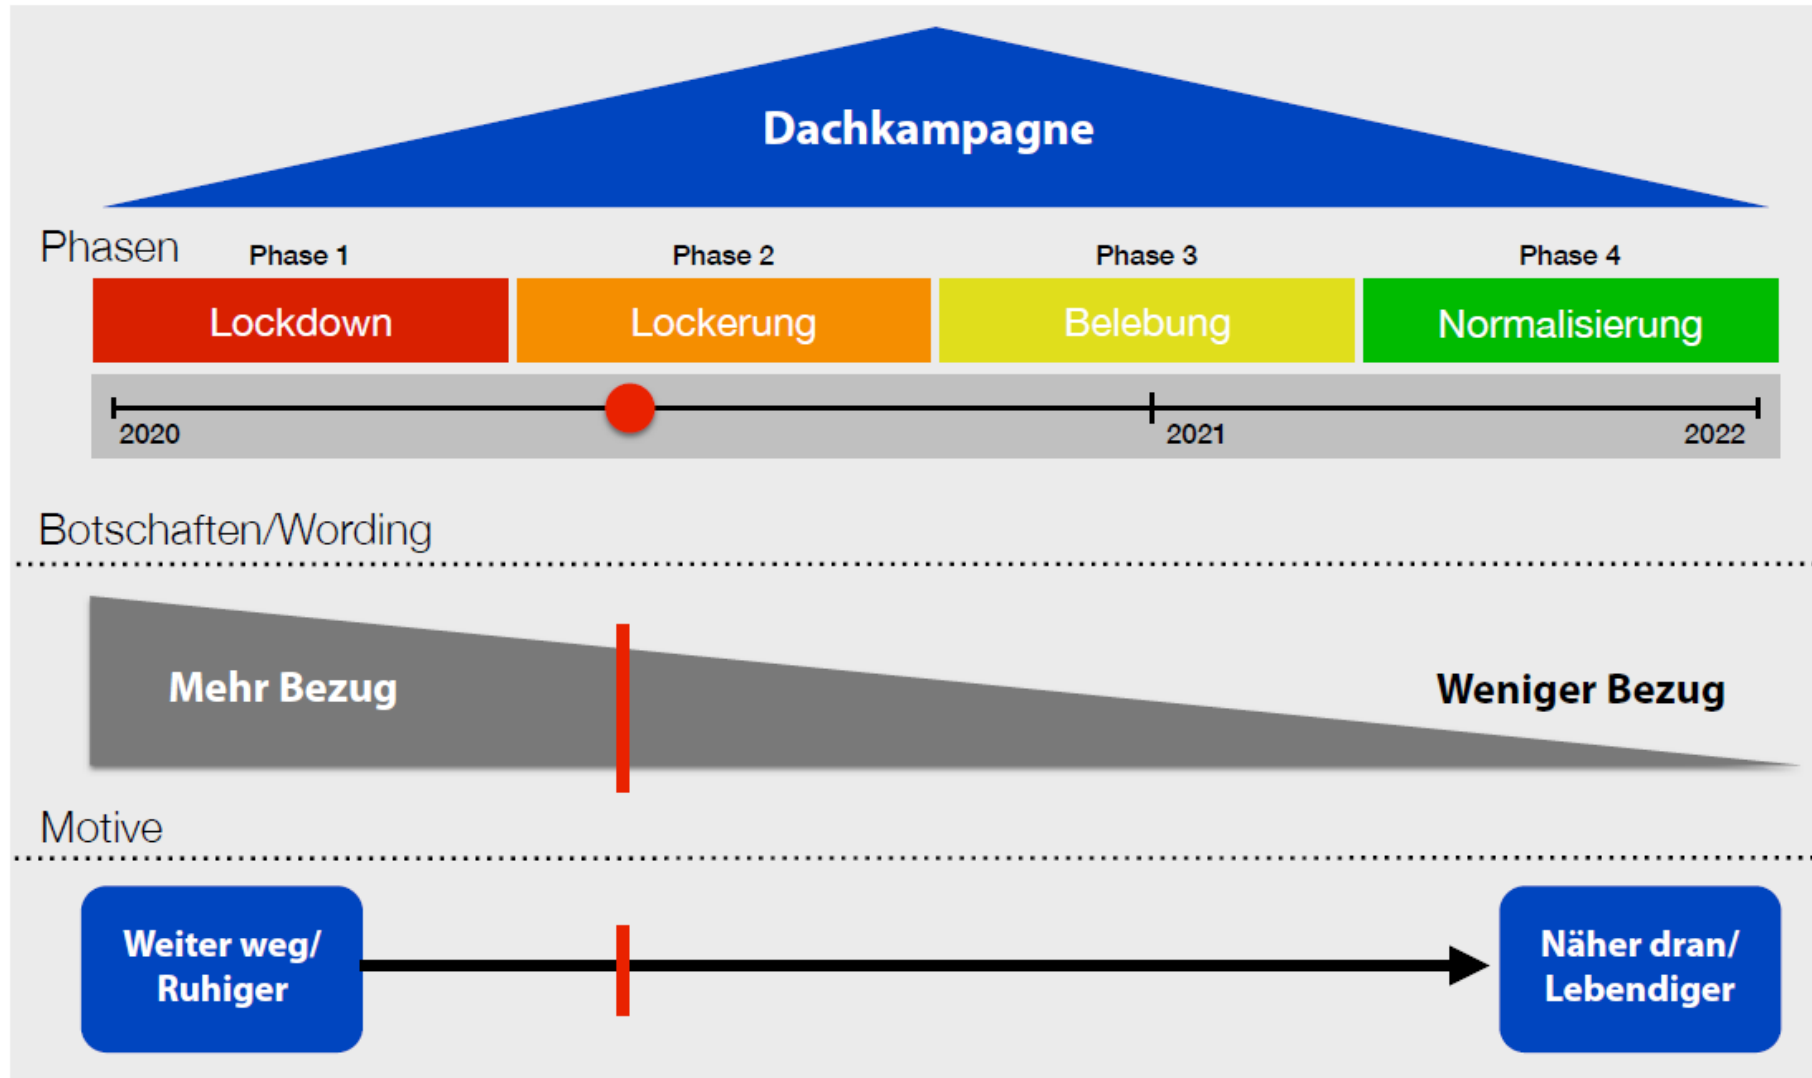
Dachkampagne

Phasen

Phase 1
Lockdown

Phase 2
Lockerung

Phase 3
Belebung

Phase 4
Normalisierung

2020
2021
2022

Botschaften/Wording

Mehr Bezug
Weniger Bezug

Motive

Weiter weg/ Ruhiger

Näher dran/ Lebendiger